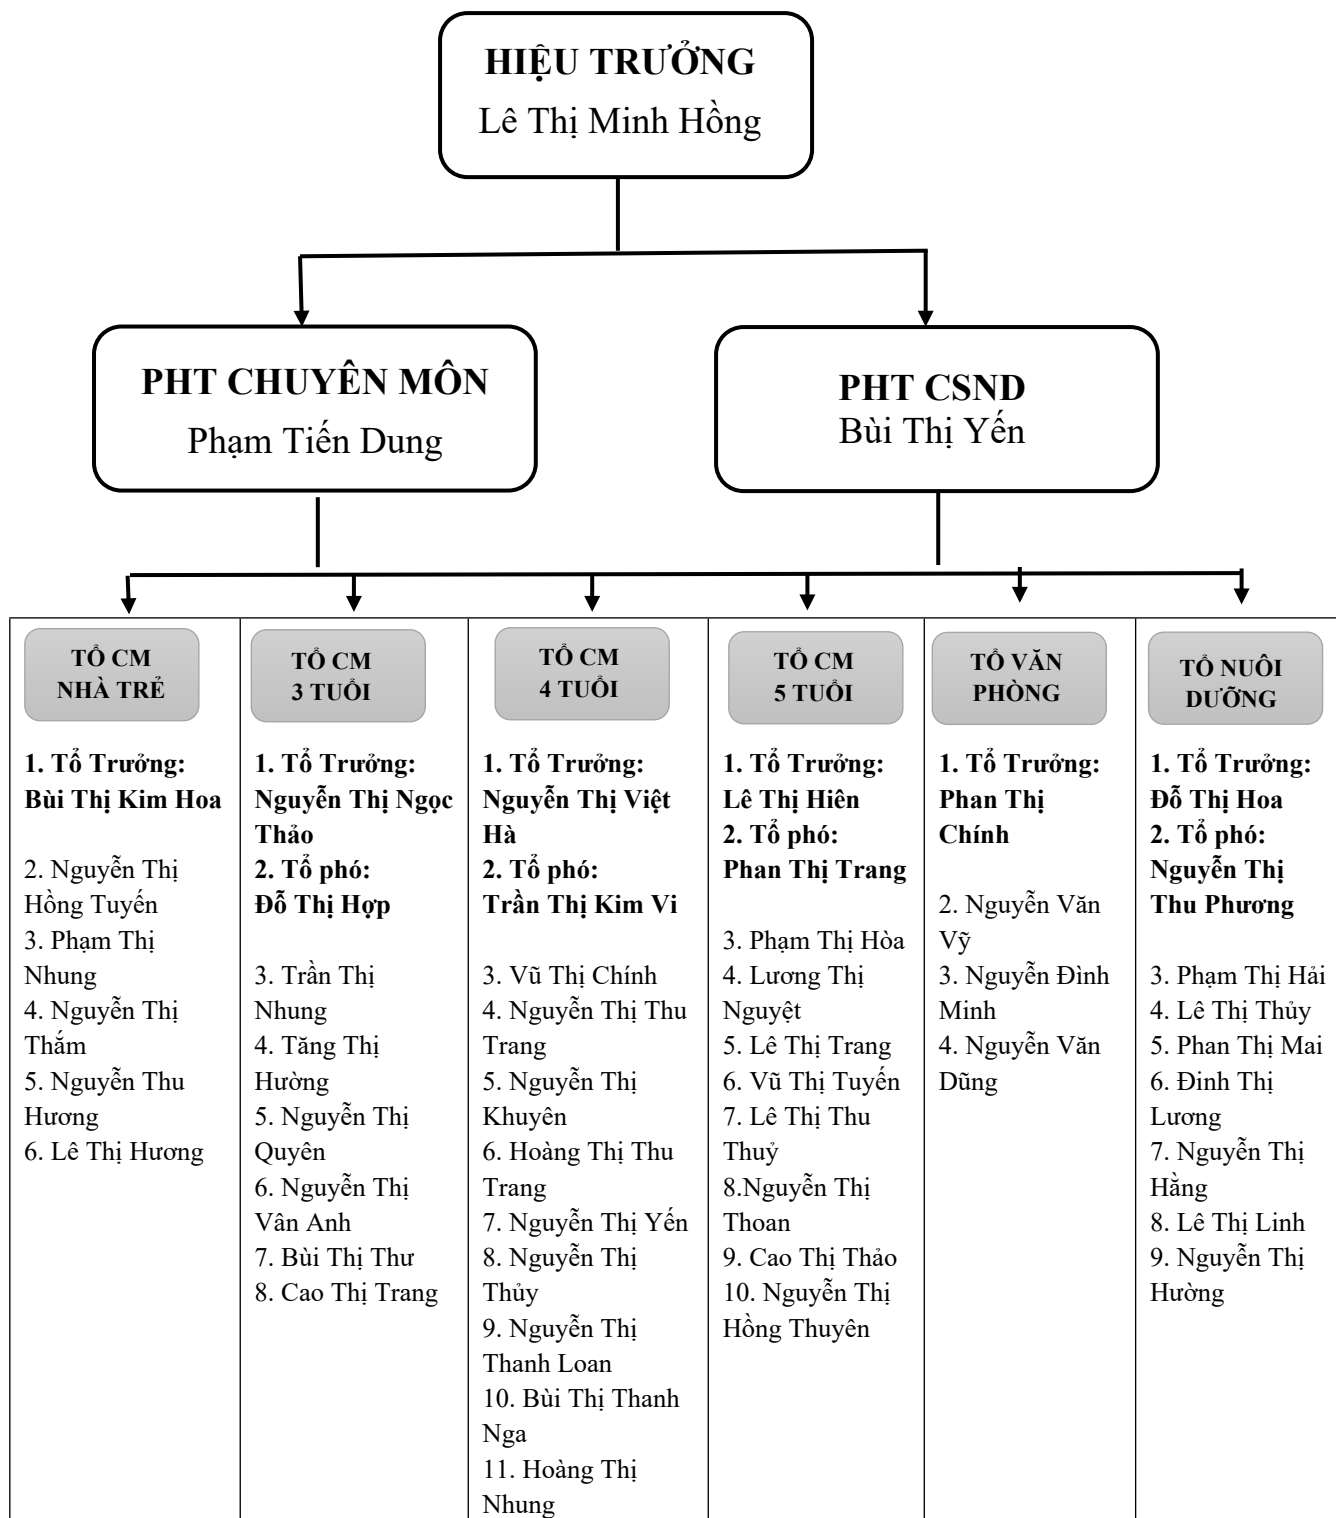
HIỆU TRƯỞNG
Lê Thị Minh Hồng

PHT CHUYÊN MÔN
Phạm Tiến Dung

PHT CSND
Bùi Thị Yến

| TỔ CM NHÀ TRẺ | TỔ CM 3 TUỔI | TỔ CM 4 TUỔI | TỔ CM 5 TUỔI | TỔ VĂN PHÒNG | TỔ NUÔI DƯỠNG |
|---|---|---|---|---|---|
| **1. Tổ Trưởng: Bùi Thị Kim Hoa**<br><br>2. Nguyễn Thị Hồng Tuyến<br>3. Phạm Thị Nhung<br>4. Nguyễn Thị Thắm<br>5. Nguyễn Thu Hương<br>6. Lê Thị Hương | **1. Tổ Trưởng: Nguyễn Thị Ngọc Thảo**<br>**2. Tổ phó: Đỗ Thị Hợp**<br><br>3. Trần Thị Nhung<br>4. Tăng Thị Hường<br>5. Nguyễn Thị Quyên<br>6. Nguyễn Thị Vân Anh<br>7. Bùi Thị Thư<br>8. Cao Thị Trang | **1. Tổ Trưởng: Nguyễn Thị Việt Hà**<br>**2. Tổ phó: Trần Thị Kim Vi**<br><br>3. Vũ Thị Chính<br>4. Nguyễn Thị Thu Trang<br>5. Nguyễn Thị Khuyên<br>6. Hoàng Thị Thu Trang<br>7. Nguyễn Thị Yến<br>8. Nguyễn Thị Thủy<br>9. Nguyễn Thị Thanh Loan<br>10. Bùi Thị Thanh Nga<br>11. Hoàng Thị Nhung | **1. Tổ Trưởng: Lê Thị Hiên**<br>**2. Tổ phó: Phan Thị Trang**<br><br>3. Phạm Thị Hòa<br>4. Lương Thị Nguyệt<br>5. Lê Thị Trang<br>6. Vũ Thị Tuyến<br>7. Lê Thị Thu Thuỷ<br>8.Nguyễn Thị Thoan<br>9. Cao Thị Thảo<br>10. Nguyễn Thị Hồng Thuyên | **1. Tổ Trưởng: Phan Thị Chính**<br><br>2. Nguyễn Văn Vỹ<br>3. Nguyễn Đình Minh<br>4. Nguyễn Văn Dũng | **1. Tổ Trưởng: Đỗ Thị Hoa**<br>**2. Tổ phó: Nguyễn Thị Thu Phương**<br><br>3. Phạm Thị Hải<br>4. Lê Thị Thủy<br>5. Phan Thị Mai<br>6. Đinh Thị Lương<br>7. Nguyễn Thị Hằng<br>8. Lê Thị Linh<br>9. Nguyễn Thị Hường |